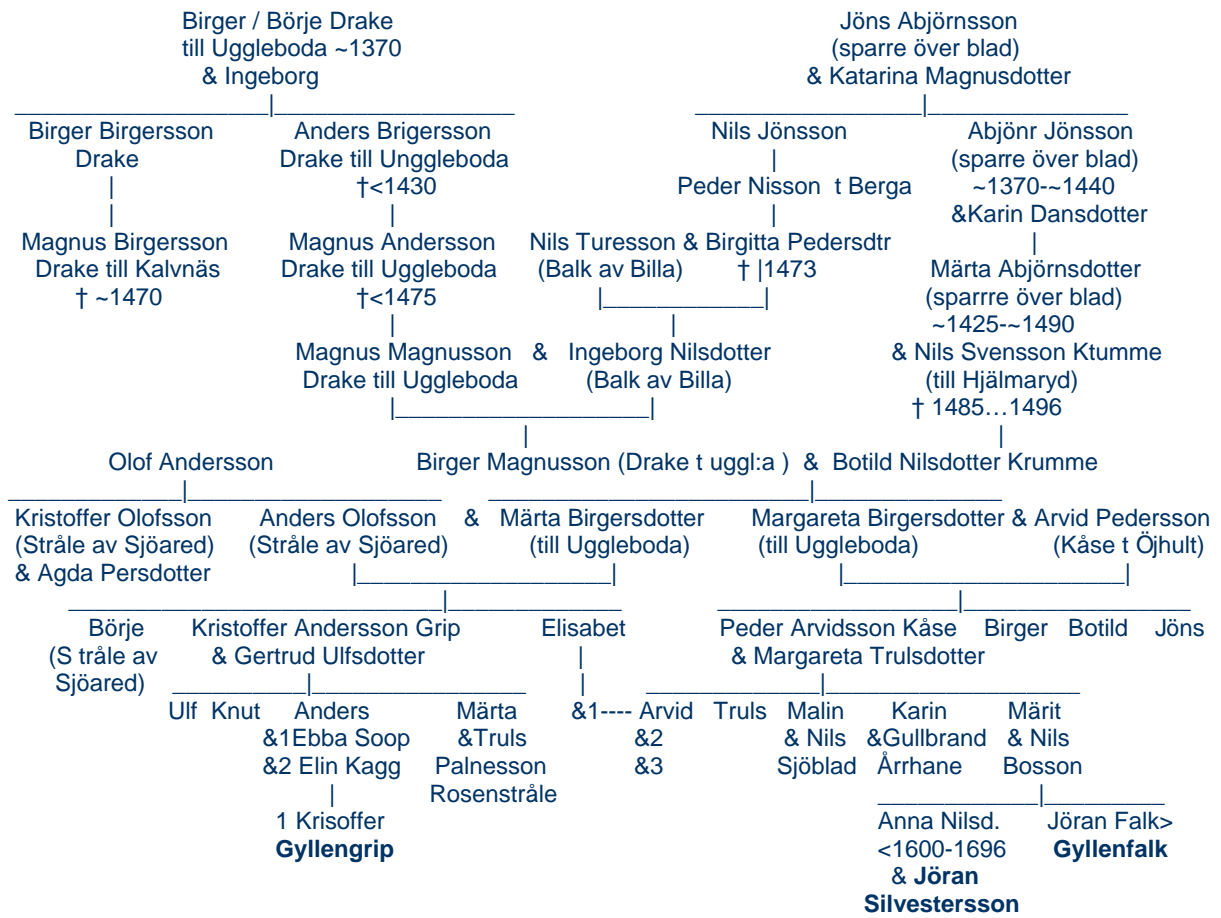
Birger / Börje Drake
till Uggleboda ~1370
& Ingeborg

Jöns Abjörnsson
(sparre över blad)
& Katarina Magnusdotter

Birger Birgersson
Drake
|
|
Magnus Birgersson
Drake till Kalvnäs
† ~1470

Anders Brigersson
Drake till Unggleboda
†<1430
|
Magnus Andersson
Drake till Uggleboda
†<1475
|
Magnus Magnusson & Ingeborg Nilsdotter
Drake till Uggleboda (Balk av Billa)

Nils Jönsson
|
Peder Nisson t Berga
|
Nils Turesson & Birgitta Pedersdtr
(Balk av Billa) † |1473

Abjönr Jönsson
(sparre över blad)
~1370--~1440
&Karin Dansdotter
|
Märta Abjörnsdotter
(sparrre över blad)
~1425--~1490
& Nils Svensson Ktumme
(till Hjälmaryd)
† 1485…1496

Olof Andersson

Birger Magnusson (Drake t uggl:a ) & Botild Nilsdotter Krumme

Kristoffer Olofsson
(Stråle av Sjöared)
& Agda Persdotter

Anders Olofsson & Märta Birgersdotter
(Stråle av Sjöared) (till Uggleboda)

Margareta Birgersdotter & Arvid Pedersson
(till Uggleboda) (Kåse t Öjhult)

Börje
(S tråle av
Sjöared)

Kristoffer Andersson Grip
& Gertrud Ulfsdotter

Elisabet
|
|
&1---- Arvid
&2
&3

Peder Arvidsson Kåse Birger Botild Jöns
& Margareta Trulsdotter

Ulf Knut Anders
&1Ebba Soop
&2 Elin Kagg
|
1 Krisoffer
**Gyllengrip**

Märta
&Truls
Palnesson
Rosenstråle

Truls Malin
& Nils
Sjöblad

Karin
&Gullbrand
Årrhane

Märit
& Nils
Bosson

Anna Nilsd.
<1600-1696
& **Jöran Silvestersson**

Jöran Falk>
**Gyllenfalk**